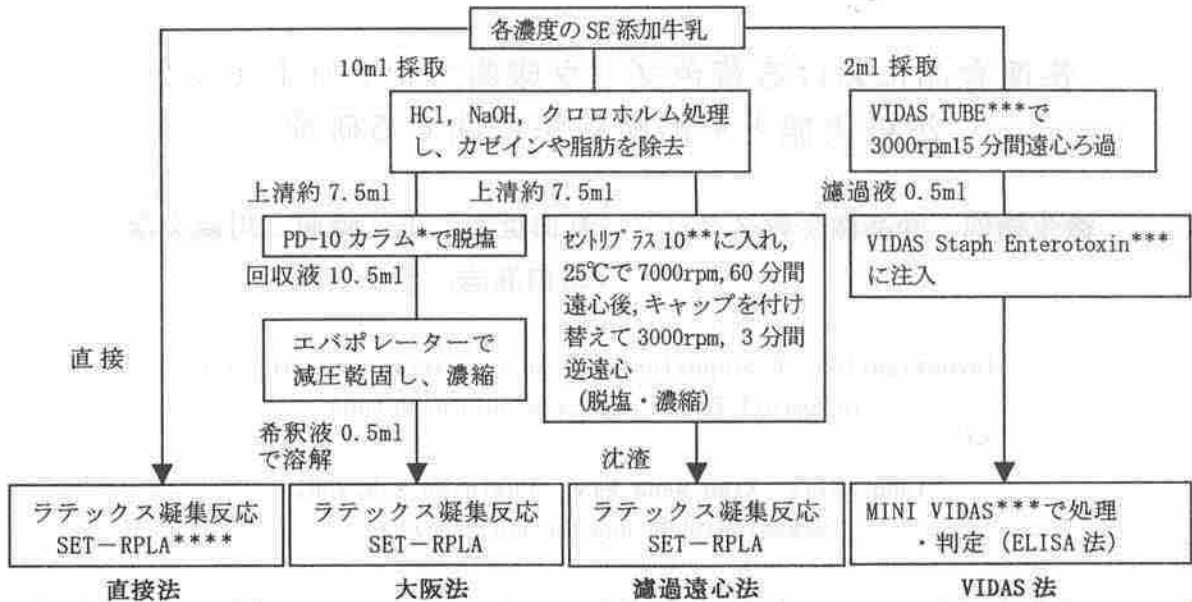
各濃度の SE 添加牛乳

10ml 採取

HCl, NaOH, クロロホルム処理し、カゼインや脂肪を除去

上清約 7.5ml

PD-10 カラム*で脱塩

回収液 10.5ml

エバポレーターで減圧乾固し、濃縮

希釈液 0.5ml で溶解

上清約 7.5ml

ｾﾝﾄﾘﾌﾟﾗｽ 10**に入れ, 25℃で 7000rpm, 60 分間遠心後, キャップを付け替えて 3000rpm, 3 分間逆遠心 (脱塩・濃縮)

沈渣

2ml 採取

VIDAS TUBE***で 3000rpm15 分間遠心ろ過

濾過液 0.5ml

VIDAS Staph Enterotoxin***に注入

直接

ラテックス凝集反応 SET－RPLA****

直接法

ラテックス凝集反応 SET－RPLA

大阪法

ラテックス凝集反応 SET－RPLA

濾過遠心法

MINI VIDAS***で処理・判定 (ELISA 法)

VIDAS 法